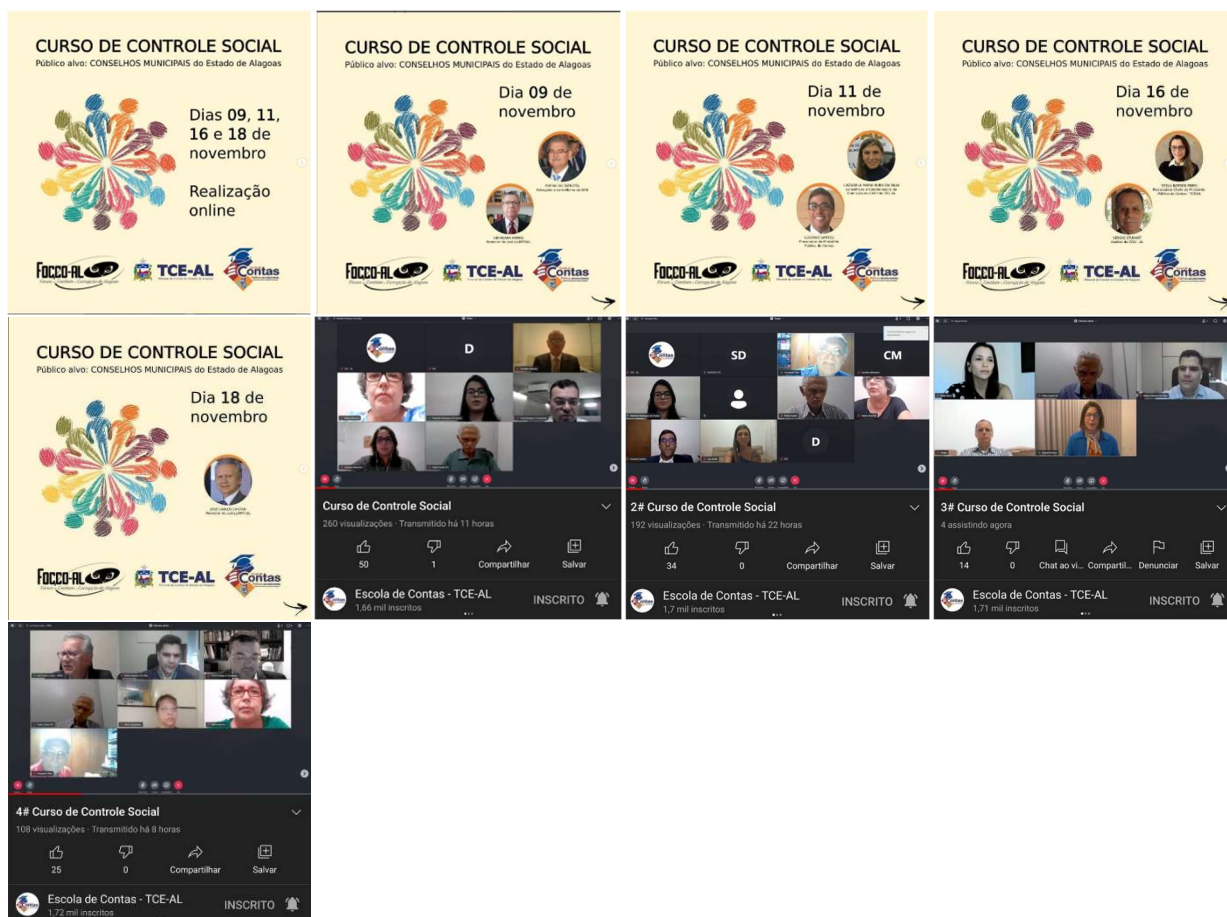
CURSO DE CONTROLE SOCIAL
Público alvo: CONSELHOS MUNICIPAIS do Estado de Alagoas

Dias 09, 11, 16 e 18 de novembro

Realização online

FOCCO-AL
TCE-AL
Contas

CURSO DE CONTROLE SOCIAL
Público alvo: CONSELHOS MUNICIPAIS do Estado de Alagoas

Dia 09 de novembro

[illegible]

FOCCO-AL
TCE-AL
Contas

CURSO DE CONTROLE SOCIAL
Público alvo: CONSELHOS MUNICIPAIS do Estado de Alagoas

Dia 11 de novembro

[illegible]

FOCCO-AL
TCE-AL
Contas

CURSO DE CONTROLE SOCIAL
Público alvo: CONSELHOS MUNICIPAIS do Estado de Alagoas

Dia 16 de novembro

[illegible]

FOCCO-AL
TCE-AL
Contas

CURSO DE CONTROLE SOCIAL
Público alvo: CONSELHOS MUNICIPAIS do Estado de Alagoas

Dia 18 de novembro

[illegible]

FOCCO-AL
TCE-AL
Contas

Contas
D

Curso de Controle Social
260 visualizações · Transmitido há 11 horas
50
1
Compartilhar
Salvar
Escola de Contas - TCE-AL
1,66 mil inscritos
INSCRITO

Contas
SD
CM
D

2# Curso de Controle Social
192 visualizações · Transmitido há 22 horas
34
0
Compartilhar
Salvar
Escola de Contas - TCE-AL
1,7 mil inscritos
INSCRITO

3# Curso de Controle Social
4 assistindo agora
14
0
Chat ao vi...
Compartil...
Denunciar
Salvar
Escola de Contas - TCE-AL
1,71 mil inscritos
INSCRITO

4# Curso de Controle Social
108 visualizações · Transmitido há 8 horas
25
0
Compartilhar
Salvar
Escola de Contas - TCE-AL
1,72 mil inscritos
INSCRITO